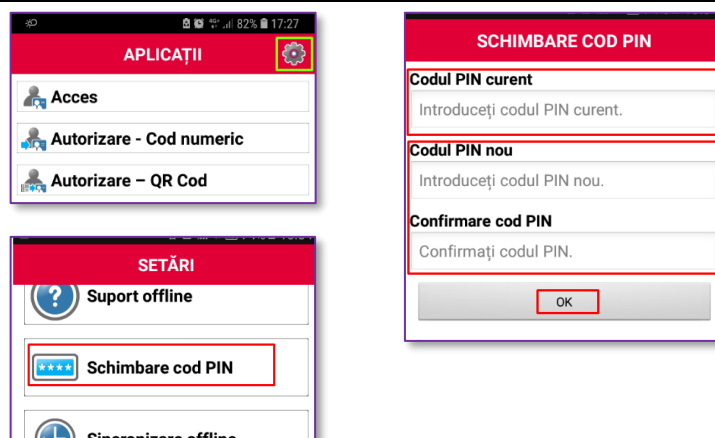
82% 17:27

APLICAȚII

Acces

Autorizare - Cod numeric

Autorizare – QR Cod

SETĂRI

Suport offline

****

Schimbare cod PIN

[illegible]

SCHIMBARE COD PIN

Codul PIN curent

Introduceți codul PIN curent.

Codul PIN nou

Introduceți codul PIN nou.

Confirmare cod PIN

Confirmați codul PIN.

OK